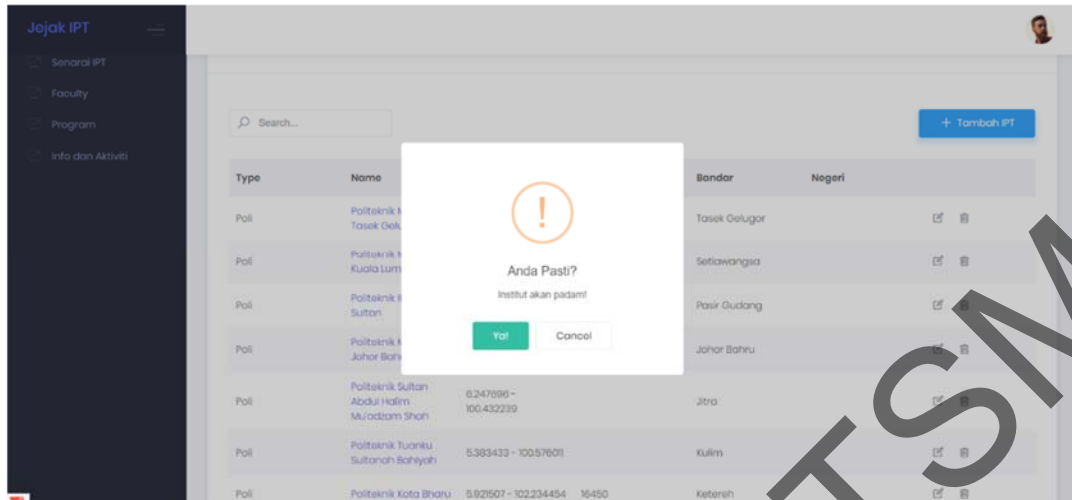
Jojak IPT

Senarai IPT
Faculty
Program
Info dan Aktiviti

Search...

+ Tambah IPT

| Type | Name | | | Bandar | Negeri |
|---|---|---|---|---|---|
| Poli | Politeknik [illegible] Tasek Gel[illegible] | | | Tasek Gelugor | |
| Poli | Politeknik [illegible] Kuala Lum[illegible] | | | Setiawangsa | |
| Poli | Politeknik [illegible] Sultan | | | Pasir Gudang | |
| Poli | Politeknik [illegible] Johor Bah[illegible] | | | Johor Bahru | |
| Poli | Politeknik Sultan Abdul Halim Mu'adzam Shah | 6.247696 - 100.432239 | | Jitra | |
| Poli | Politeknik Tuanku Sultanah Bahiyah | 5.383433 - 100.576011 | | Kulim | |
| Poli | Politeknik Kota Bharu | 5.921507 - 102.234454 | 16450 | Ketereh | |

!
Anda Pasti?
Institut akan padam!
Ya!
Cancel

TSM